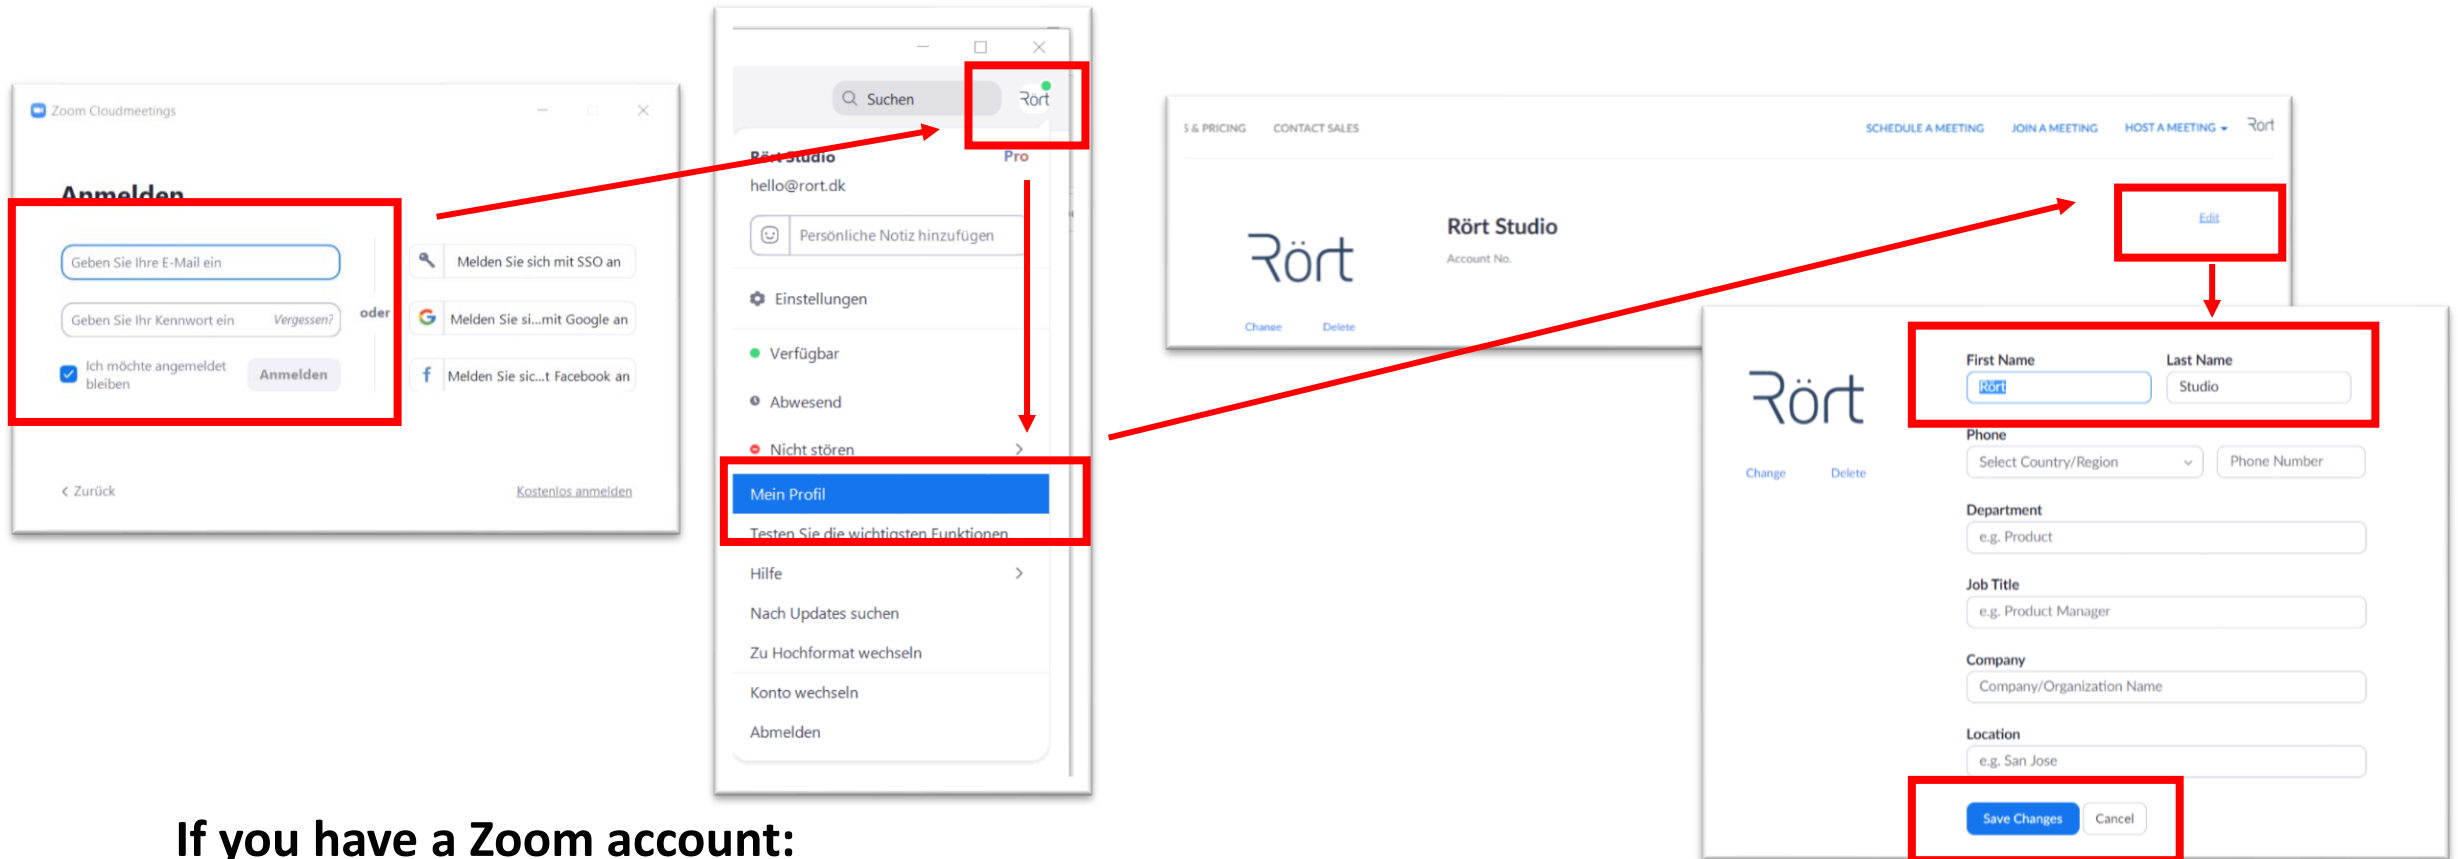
Zoom Cloudmeetings

Anmelden

Geben Sie Ihre E-Mail ein

Geben Sie Ihr Kennwort ein Vergessen?

Ich möchte angemeldet bleiben Anmelden

oder

Melden Sie sich mit SSO an

Melden Sie si...mit Google an

Melden Sie sic...t Facebook an

< Zurück Kostenlos anmelden

Suchen Rört

Rört Studio Pro
hello@rort.dk

Persönliche Notiz hinzufügen

Einstellungen

Verfügbar

Abwesend

Nicht stören

Mein Profil

Testen Sie die wichtigsten Funktionen

Hilfe

Nach Updates suchen

Zu Hochformat wechseln

Konto wechseln

Abmelden

S & PRICING CONTACT SALES SCHEDULE A MEETING JOIN A MEETING HOST A MEETING Rört

Rört

Rört Studio
Account No.

Edit

Change Delete

Rört

Change Delete

First Name Last Name
Rört Studio

Phone
Select Country/Region Phone Number

Department
e.g. Product

Job Title
e.g. Product Manager

Company
Company/Organization Name

Location
e.g. San Jose

Save Changes Cancel

If you have a Zoom account: